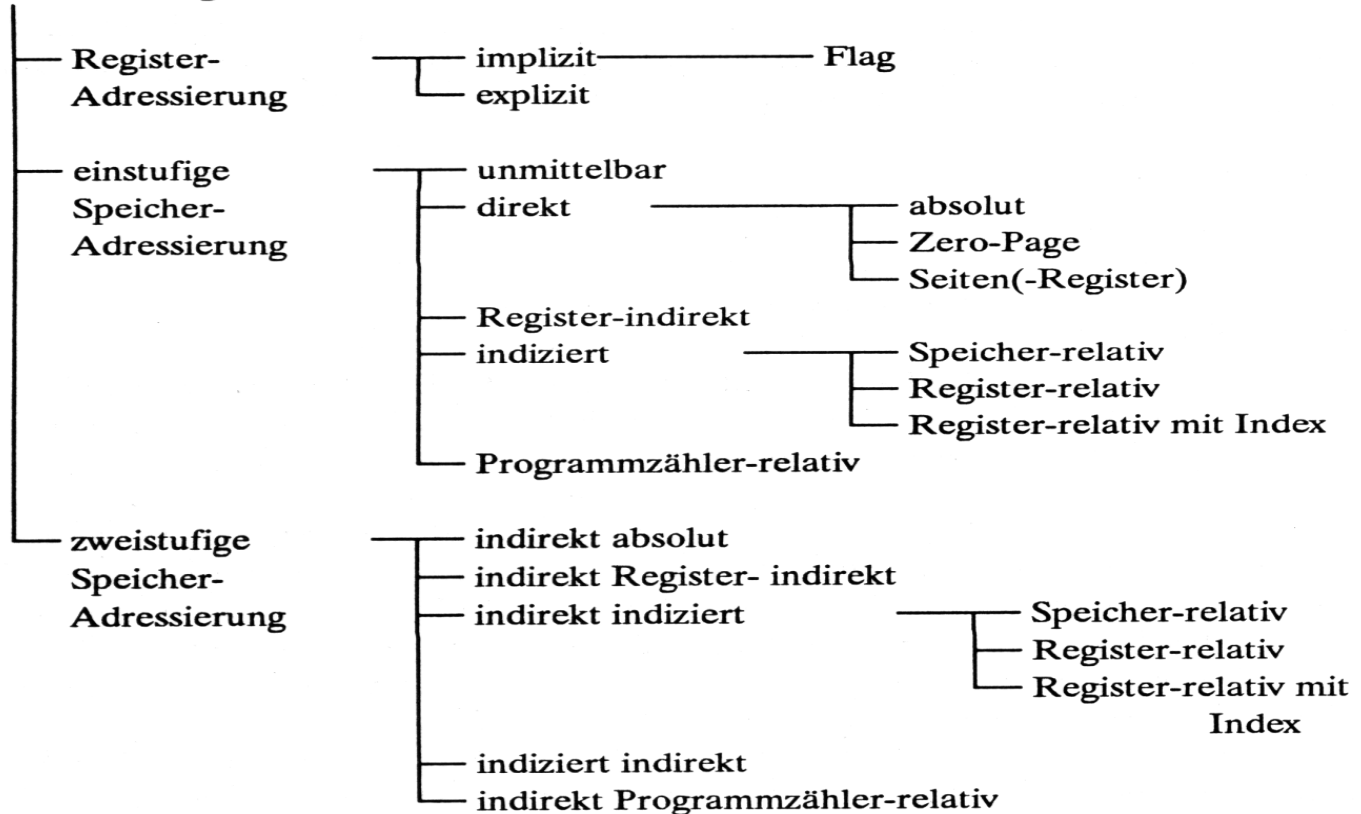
Register-Adressierung
implizit
Flag
explizit

einstufige Speicher-Adressierung
unmittelbar
direkt
absolut
Zero-Page
Seiten(-Register)
Register-indirekt
indiziert
Speicher-relativ
Register-relativ
Register-relativ mit Index
Programmzähler-relativ

zweistufige Speicher-Adressierung
indirekt absolut
indirekt Register- indirekt
indirekt indiziert
Speicher-relativ
Register-relativ
Register-relativ mit Index
indiziert indirekt
indirekt Programmzähler-relativ